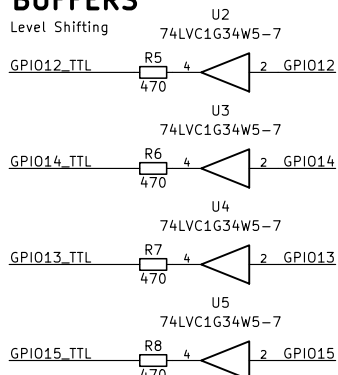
BUFFERS
Level Shifting

U2
74LVC1G34W5-7
GPIO12_TTL R5 470 4 2 GPIO12

U3
74LVC1G34W5-7
GPIO14_TTL R6 470 4 2 GPIO14

U4
74LVC1G34W5-7
GPIO13_TTL R7 470 4 2 GPIO13

U5
74LVC1G34W5-7
GPIO15_TTL R8 470 4 2 GPIO15